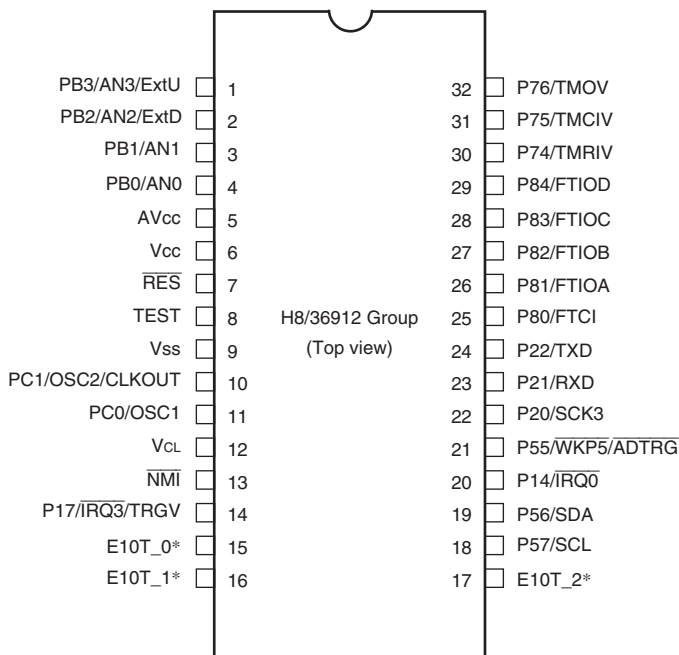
PB3/AN3/ExtU 1
PB2/AN2/ExtD 2
PB1/AN1 3
PB0/AN0 4
AVcc 5
Vcc 6
$\overline{RES}$ 7
TEST 8
Vss 9
PC1/OSC2/CLKOUT 10
PC0/OSC1 11
VCL 12
$\overline{NMI}$ 13
P17/$\overline{IRQ3}$/TRGV 14
E10T_0* 15
E10T_1* 16

H8/36912 Group
(Top view)

32 P76/TMOV
31 P75/TMCIV
30 P74/TMRIV
29 P84/FTIOD
28 P83/FTIOC
27 P82/FTIOB
26 P81/FTIOA
25 P80/FTCI
24 P22/TXD
23 P21/RXD
22 P20/SCK3
21 P55/$\overline{WKP5}$/$\overline{ADTRG}$
20 P14/$\overline{IRQ0}$
19 P56/SDA
18 P57/SCL
17 E10T_2*